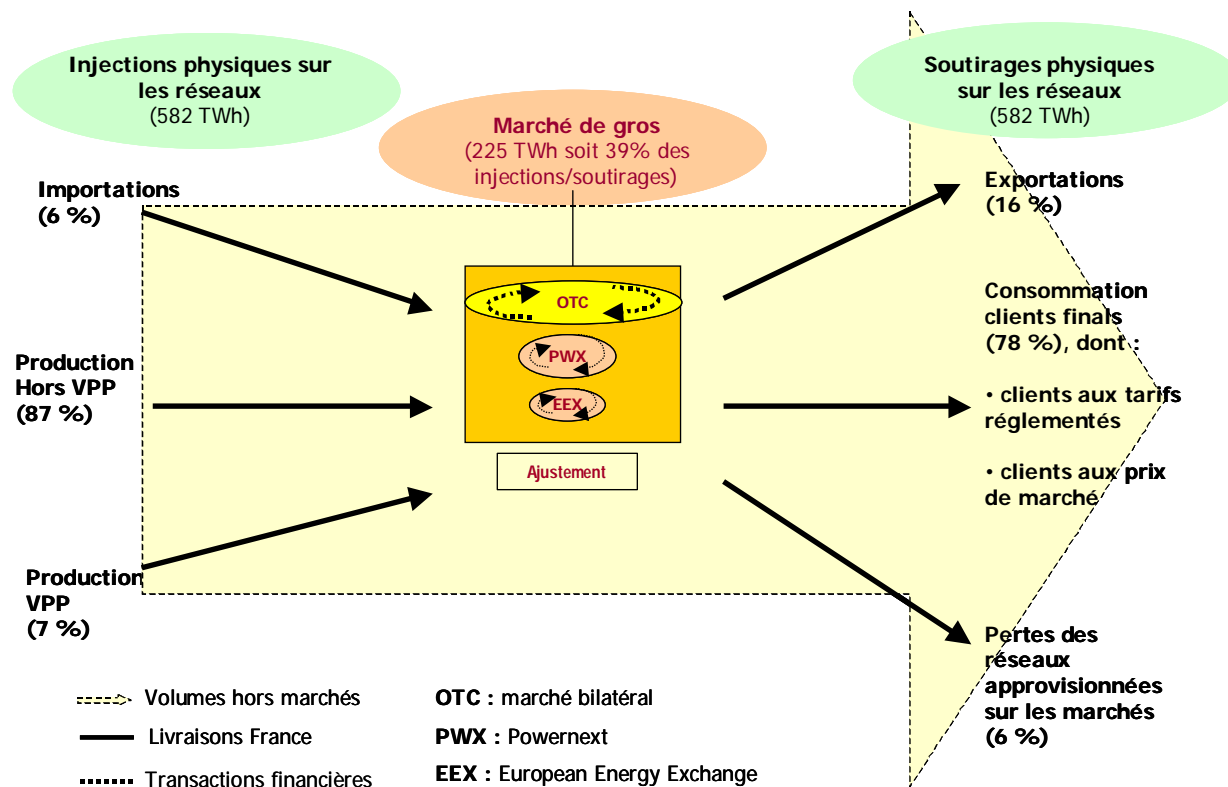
Injections physiques sur les réseaux
(582 TWh)

Marché de gros
(225 TWh soit 39% des injections/soutirages)

Soutirages physiques sur les réseaux
(582 TWh)

Importations
(6 %)

Production Hors VPP
(87 %)

Production VPP
(7 %)

OTC

PWX

EEX

Ajustement

Exportations
(16 %)

Consommation clients finals
(78 %), dont :

• clients aux tarifs réglementés

• clients aux prix de marché

Pertes des réseaux approvisionnées sur les marchés
(6 %)

Volumes hors marchés

Livraisons France

Transactions financières

OTC : marché bilatéral

PWX : Powernext

EEX : European Energy Exchange